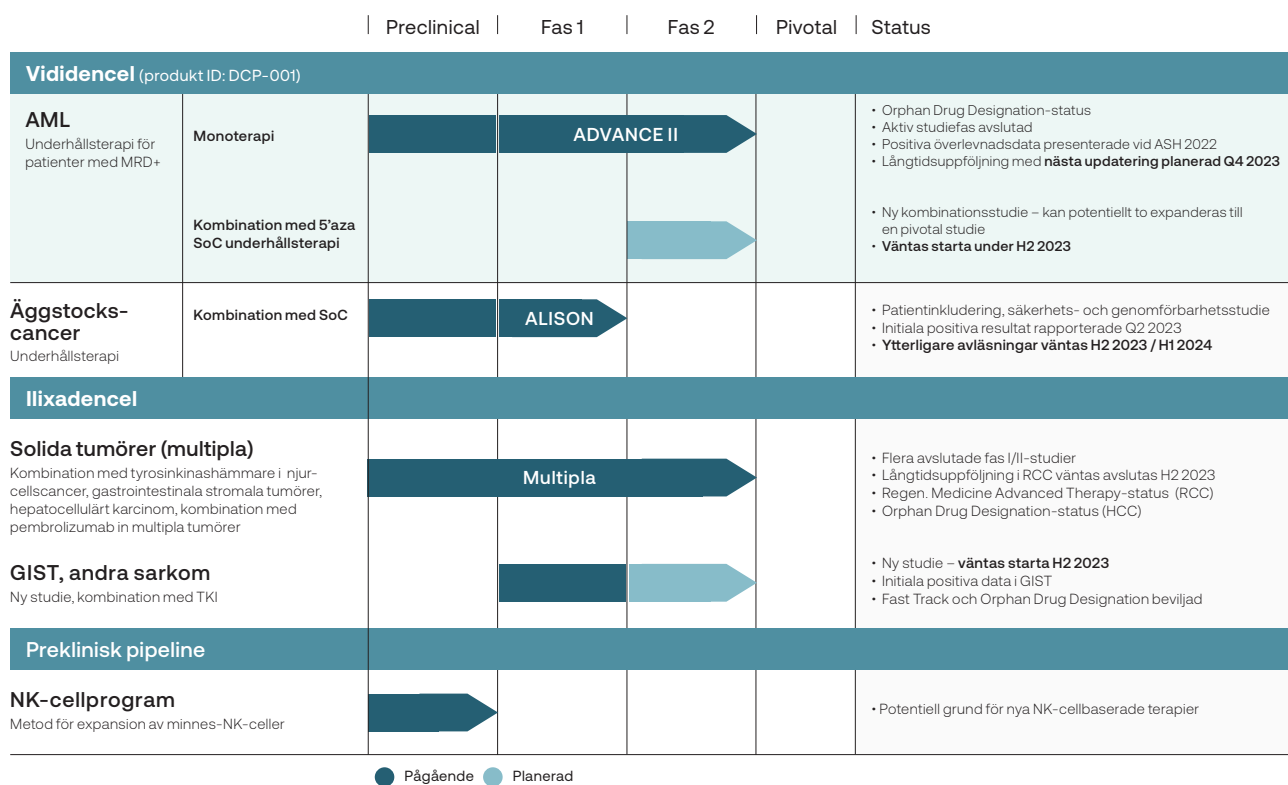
| Preclinical | Fas 1 | Fas 2 | Pivotal | Status

**Vididencel** (produkt ID: DCP-001)

**AML**
Underhållsterapi för patienter med MRD+

**Monoterapi**

ADVANCE II

- Orphan Drug Designation-status
- Aktiv studiefas avslutad
- Positiva överlevnadsdata presenterade vid ASH 2022
- Långtidsuppföljning med **nästa updatering planerad Q4 2023**

**Kombination med 5'aza SoC underhållsterapi**

- Ny kombinationsstudie – kan potentiellt to expanderas till en pivotal studie
- **Väntas starta under H2 2023**

**Äggstocks-cancer**
Underhållsterapi

**Kombination med SoC**

ALISON

- Patientinkludering, säkerhets- och genomförbarhetsstudie
- Initiala positiva resultat rapporterade Q2 2023
- **Ytterligare avläsningar väntas H2 2023 / H1 2024**

**Ilixadencel**

**Solida tumörer (multipla)**
Kombination med tyrosinkinashämmare i njurcellscancer, gastrointestinala stromala tumörer, hepatocellulärt karcinom, kombination med pembrolizumab in multipla tumörer

Multipla

- Flera avslutade fas I/II-studier
- Långtidsuppföljning i RCC väntas avslutas H2 2023
- Regen. Medicine Advanced Therapy-status (RCC)
- Orphan Drug Designation-status (HCC)

**GIST, andra sarkom**
Ny studie, kombination med TKI

- Ny studie – **väntas starta H2 2023**
- Initiala positiva data i GIST
- Fast Track och Orphan Drug Designation beviljad

**Preklinisk pipeline**

**NK-cellprogram**
Metod för expansion av minnes-NK-celler

- Potentiell grund för nya NK-cellbaserade terapier

Pågående   Planerad